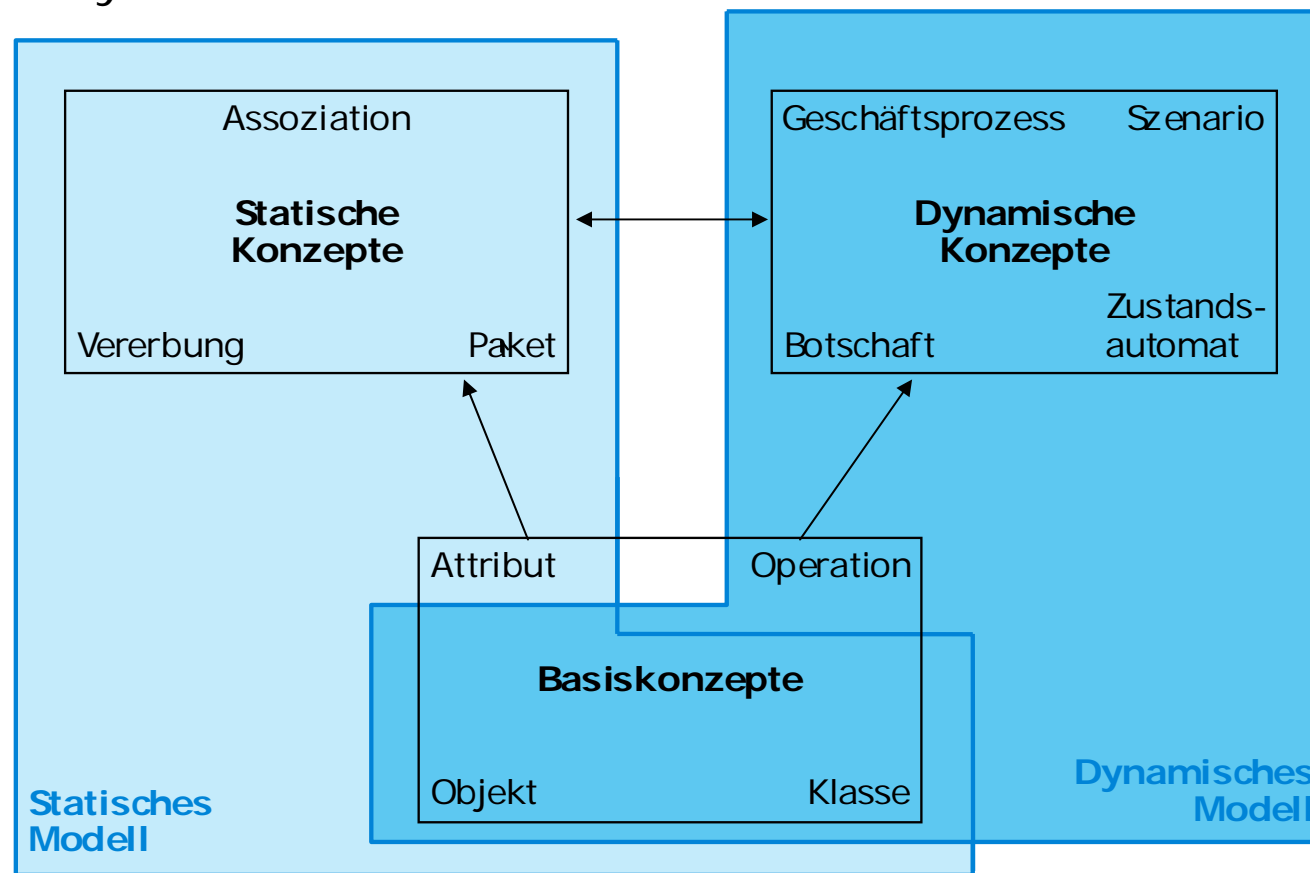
Assoziation

**Statische Konzepte**

Vererbung

Paket

Geschäftsprozess

Szenario

**Dynamische Konzepte**

Botschaft

Zustandsautomat

Attribut

Operation

**Basiskonzepte**

Objekt

Klasse

Statisches Modell

Dynamisches Modell